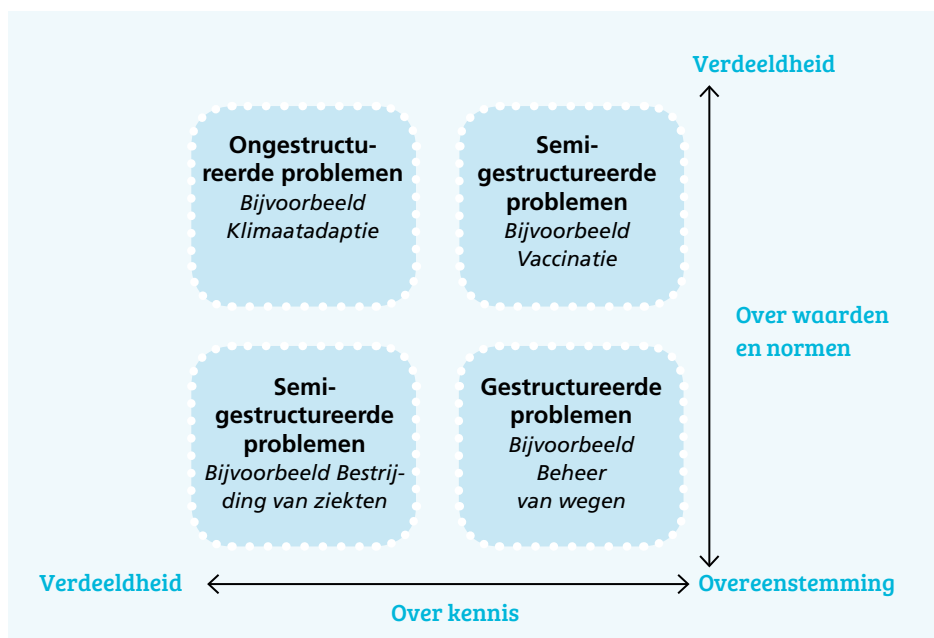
Verdeeldheid

Ongestructureerde problemen
Bijvoorbeeld Klimaatadaptie

Semi-gestructureerde problemen
Bijvoorbeeld Vaccinatie

Over waarden en normen

Semi-gestructureerde problemen
Bijvoorbeeld Bestrijding van ziekten

Gestructureerde problemen
Bijvoorbeeld Beheer van wegen

Verdeeldheid

Overeenstemming

Over kennis